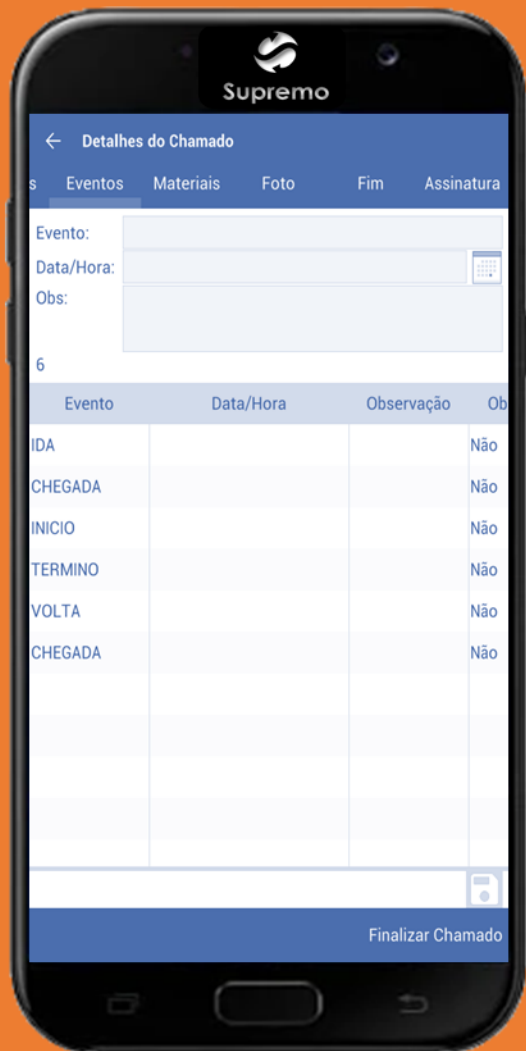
Supremo

← Detalhes do Chamado

s Eventos Materiais Foto Fim Assinatura

Evento:
Data/Hora:
Obs:

6

| Evento | Data/Hora | Observação | Ob |
|---|---|---|---|
| IDA | | | Não |
| CHEGADA | | | Não |
| INICIO | | | Não |
| TERMINO | | | Não |
| VOLTA | | | Não |
| CHEGADA | | | Não |

Finalizar Chamado